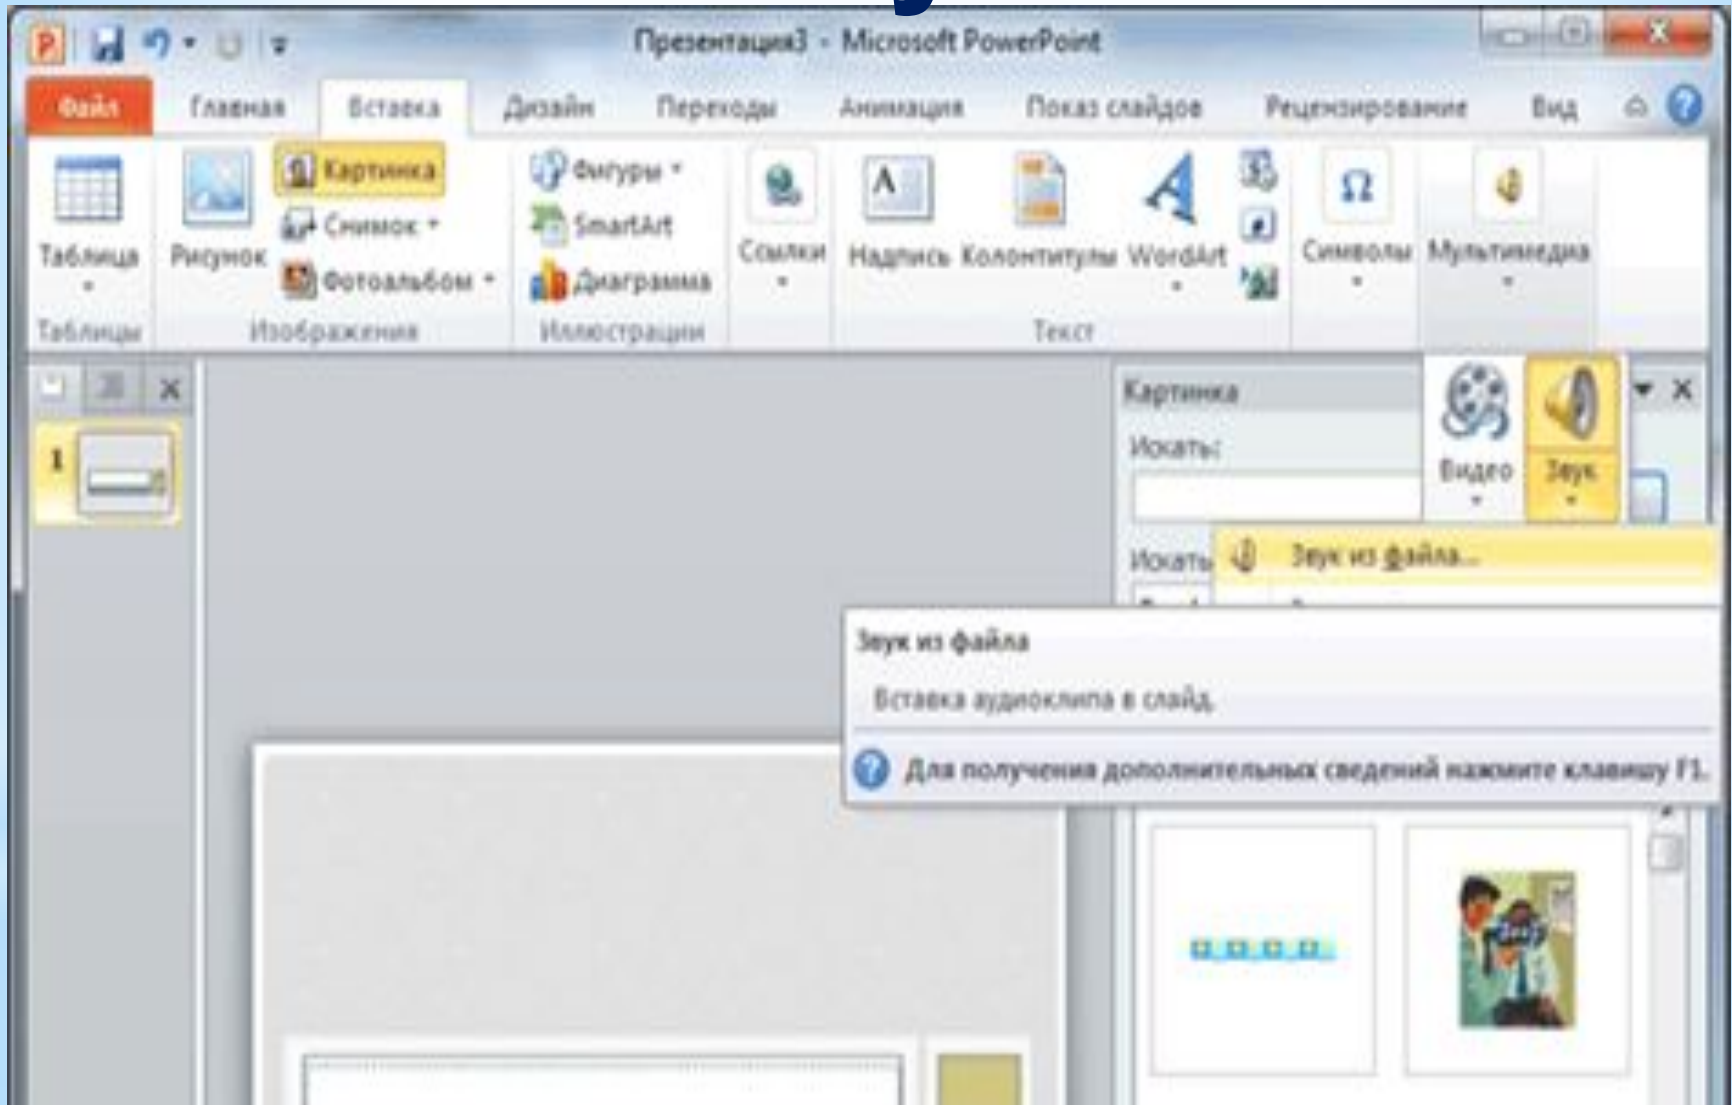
Презентация3 - Microsoft PowerPoint

Файл Главная Вставка Дизайн Переходы Анимация Показ слайдов Рецензирование Вид

Таблица
Таблицы

Рисунок Картинка Снимок Фотоальбом
Изображения

Фигуры SmartArt Диаграмма
Иллюстрации

Ссылки

Надпись Колонтитулы WordArt
Текст

Символы Мультимедиа

Картинка
Искать:
Искать

Видео Звук

Звук из файла...

Звук из файла
Вставка аудиоклипа в слайд.
Для получения дополнительных сведений нажмите клавишу F1.

1